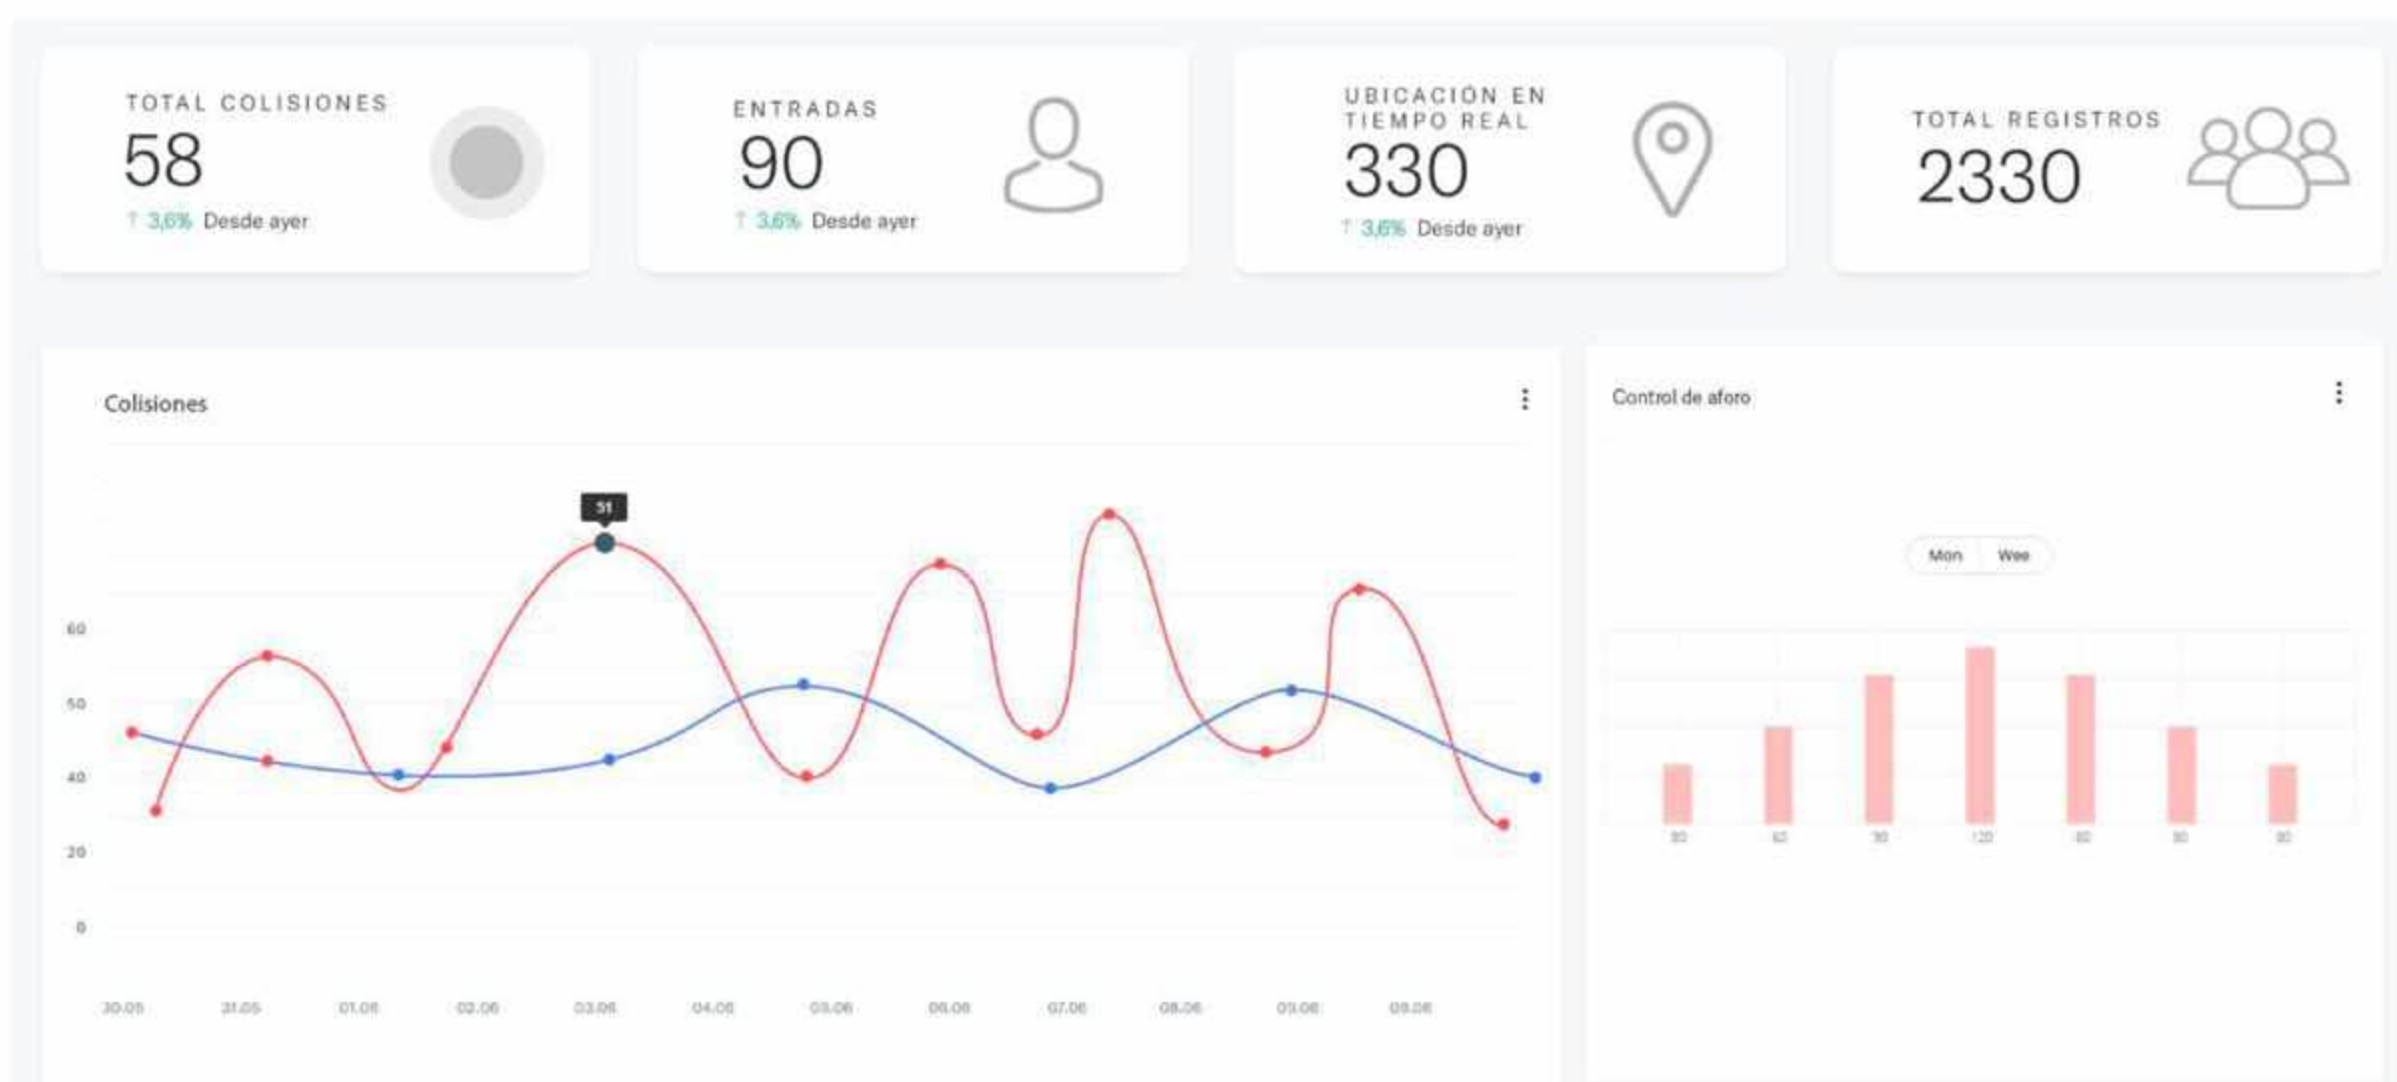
TOTAL COLISIONES
58
↑ 3,6% Desde ayer

ENTRADAS
90
↑ 3,6% Desde ayer

UBICACION EN TIEMPO REAL
330
↑ 3,6% Desde ayer

TOTAL REGISTROS
2330

Colisiones

31

60
50
40
20
0

30.05 31.05 01.06 02.06 03.06 04.06 05.06 06.06 07.06 08.06 09.06 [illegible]

Control de aforo

Mon Wee

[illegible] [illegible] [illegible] 120 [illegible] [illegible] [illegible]